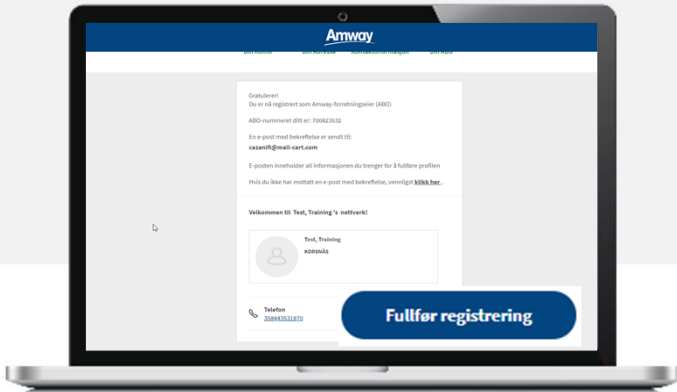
Amway

Din konto Din adresse Kontaktinformasjon Din ABO

Gratulerer!
Du er nå registrert som Amway-forretningseier (ABO)

ABO-nummeret ditt er: 700823532

En e-post med bekreftelse er sendt til:
casanif@mail-cart.com

E-posten inneholder all informasjonen du trenger for å fullføre profilen

Hvis du ikke har mottatt en e-post med bekreftelse, vennligst klikk her .

Velkommen til Test, Training 's nettverk!

Test, Training
KORSNÄS

Telefon
358443531870

Fullfør registrering